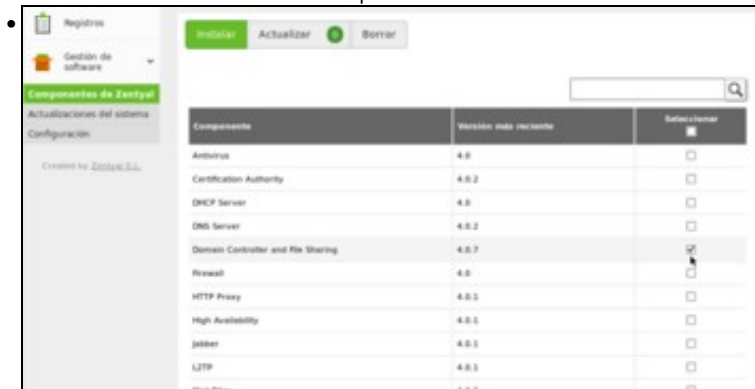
Registros

Gestión de software

Componentes de Zentyal

Actualizaciones del sistema

Configuración

Created by Zentyal S.L.

Instalar Actualizar 0 Borrar

| Componente | Versión más reciente | Seleccionar |
|---|---|---|
| Antivirus | 4.0 | |
| Certification Authority | 4.0.2 | |
| DHCP Server | 4.0 | |
| DNS Server | 4.0.2 | |
| Domain Controller and File Sharing | 4.0.7 | |
| Firewall | 4.0 | |
| HTTP Proxy | 4.0.1 | |
| High Availability | 4.0.1 | |
| Jabber | 4.0.1 | |
| L2TP | 4.0.1 | |
| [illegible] | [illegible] | |